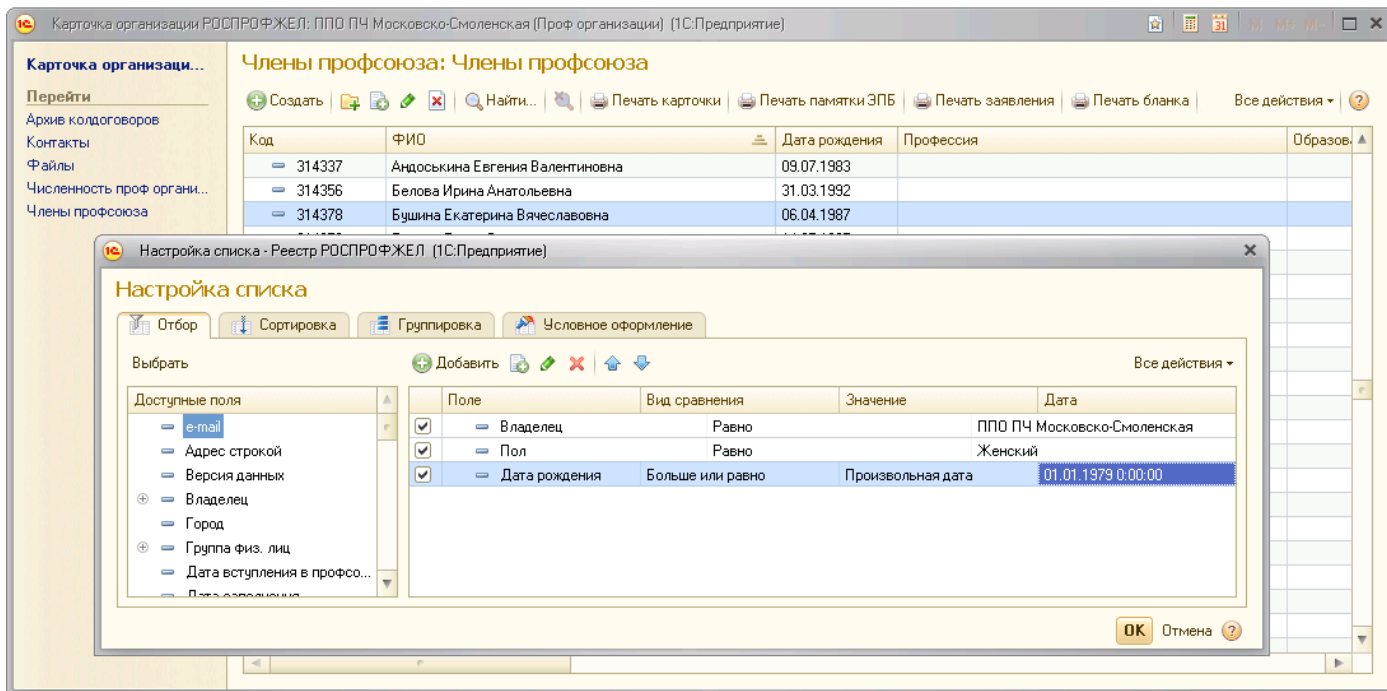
Карточка организации РОСПРОФЖЕЛ: ППО ПЧ Московско-Смоленская (Проф организации) (1С:Предприятие)

Карточка организаци...

Перейти
Архив колдоговоров
Контакты
Файлы
Численность проф органи...
Члены профсоюза

Члены профсоюза: Члены профсоюза

Создать | Найти... | Печать карточки | Печать памятки ЭПБ | Печать заявления | Печать бланка | Все действия

| Код | ФИО | Дата рождения | Профессия | Образов |
|---|---|---|---|---|
| 314337 | Андоськина Евгения Валентиновна | 09.07.1983 | | |
| 314356 | Белова Ирина Анатольевна | 31.03.1992 | | |
| 314378 | Бушина Екатерина Вячеславовна | 06.04.1987 | | |

Настройка списка - Реестр РОСПРОФЖЕЛ (1С:Предприятие)

Настройка списка

Отбор | Сортировка | Группировка | Условное оформление

Выбрать

Добавить | Все действия

| Доступные поля |
|---|
| e-mail |
| Адрес строкой |
| Версия данных |
| Владелец |
| Город |
| Группа физ. лиц |
| Дата вступления в профсо... |
| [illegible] |

| | Поле | Вид сравнения | Значение | Дата |
|---|---|---|---|---|
| ☑ | Владелец | Равно | ППО ПЧ Московско-Смоленская | |
| ☑ | Пол | Равно | Женский | |
| ☑ | Дата рождения | Больше или равно | Произвольная дата | 01.01.1979 0:00:00 |

OK Отмена